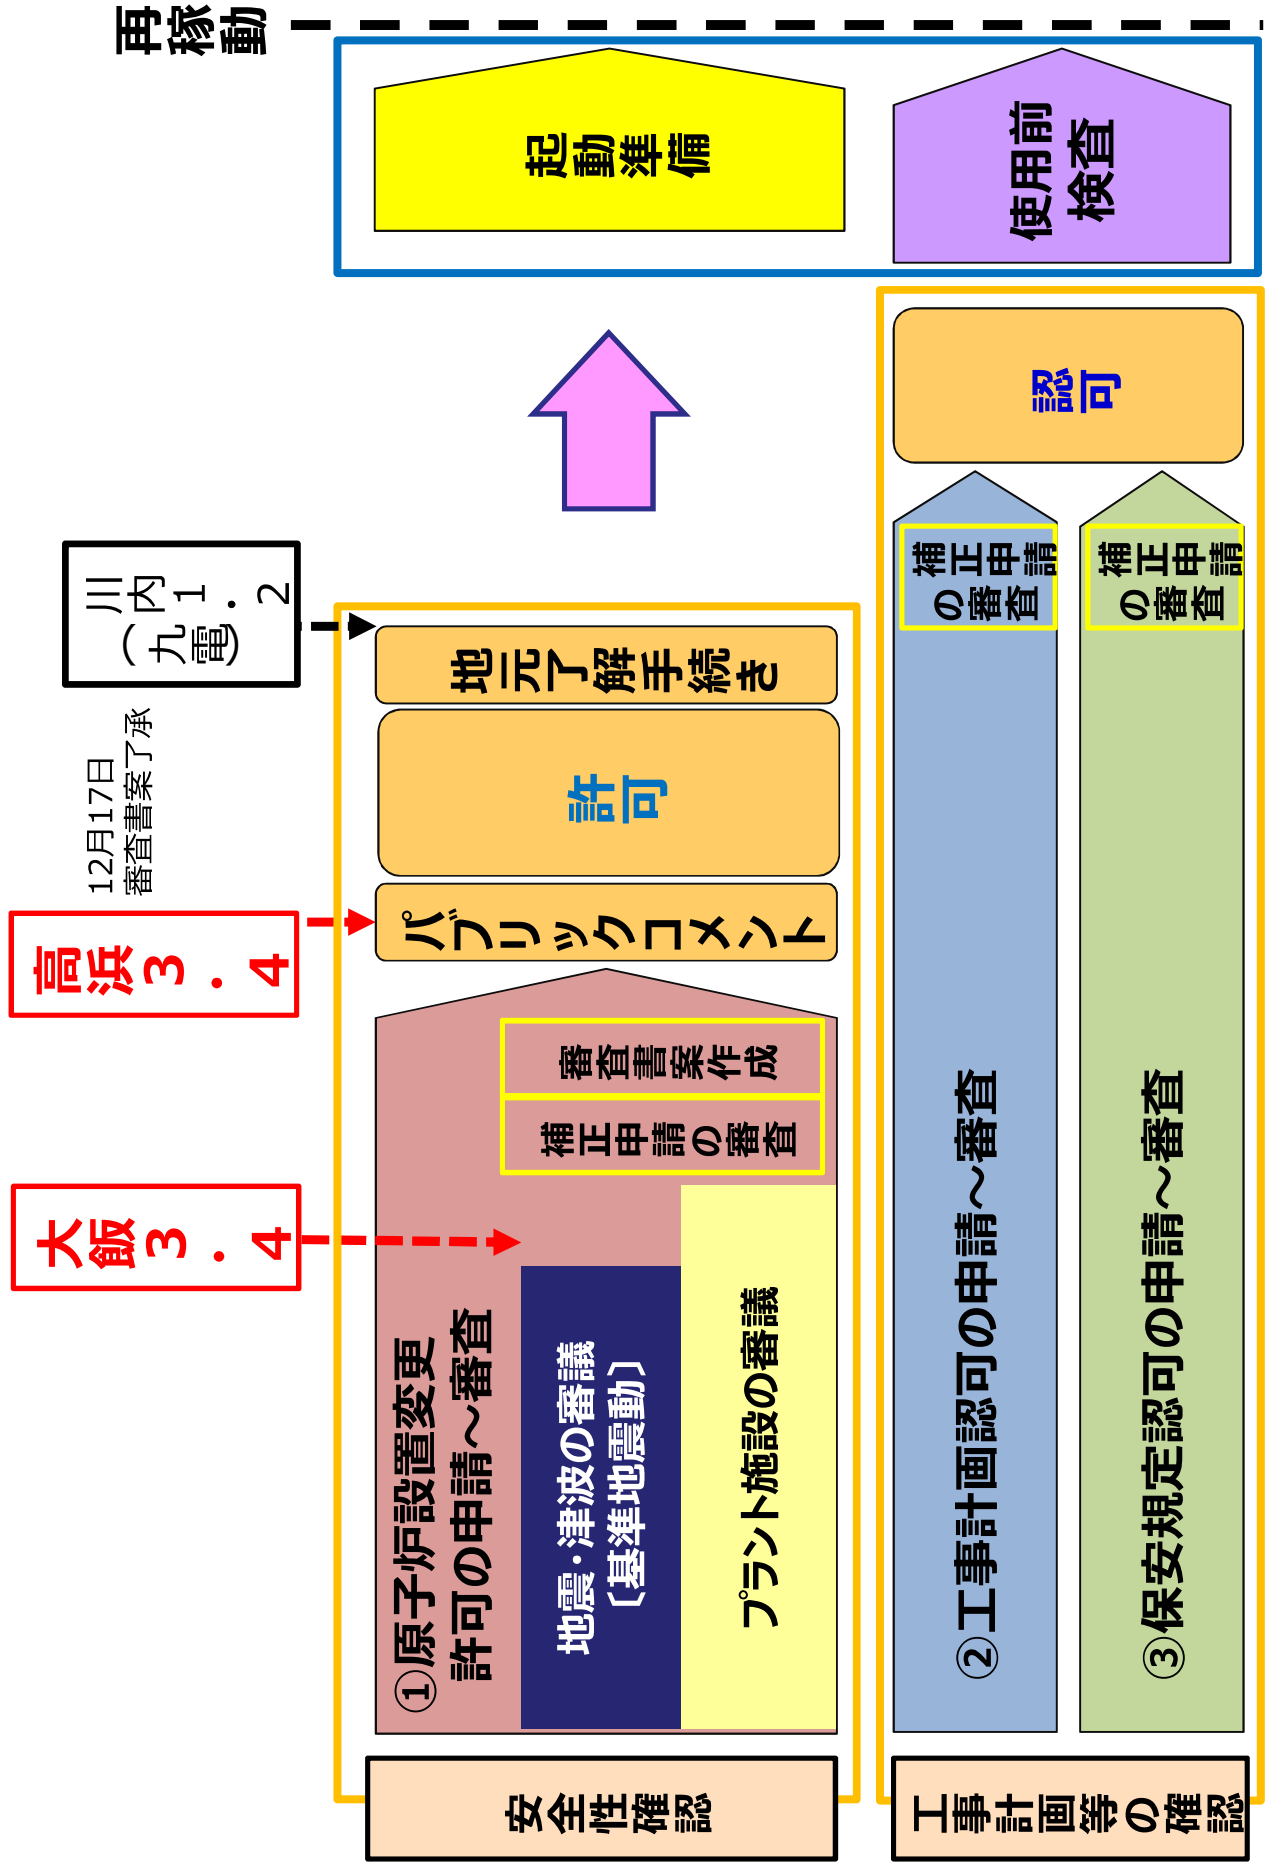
再稼動

起動準備

使用前検査

認可

補正申請の審査

補正申請の審査

川内1・2（九電）

12月17日審査書案了承

地元了解手続き

許可

パブリックコメント

高浜3・4

審査書案作成

補正申請の審査

大飯3・4

①原子炉設置変更許可の申請～審査

地震・津波の審議〔基準地震動〕

プラント施設の審議

②工事計画認可の申請～審査

③保安規定認可の申請～審査

安全性確認

工事計画等の確認